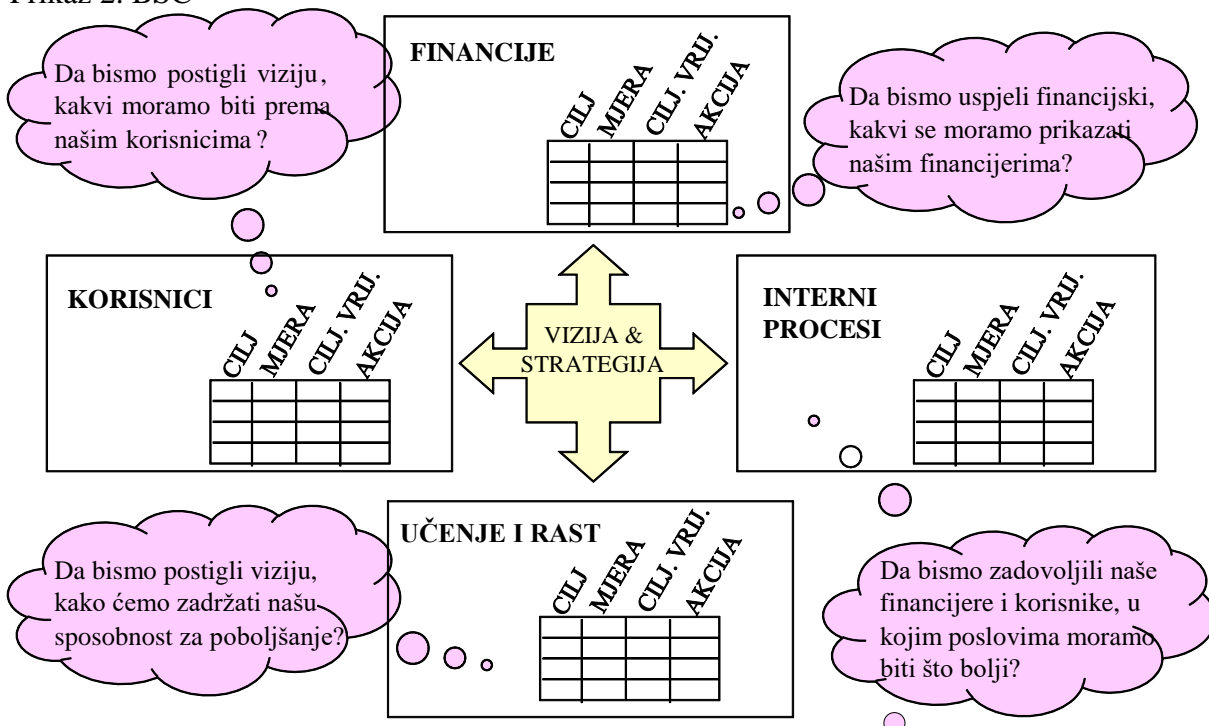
Prikaz 2. BSC

Da bismo postigli viziju, kakvi moramo biti prema našim korisnicima ?

FINANCIJE

CILJ MJERA CILJ. VRIJ. AKCIJA

| | | | |
|---|---|---|---|
| | | | |
| | | | |
| | | | |

Da bismo uspjeli financijski, kakvi se moramo prikazati našim financijerima?

KORISNICI

CILJ MJERA CILJ. VRIJ. AKCIJA

| | | | |
|---|---|---|---|
| | | | |
| | | | |
| | | | |

VIZIJA & STRATEGIJA

INTERNI PROCESI

CILJ MJERA CILJ. VRIJ. AKCIJA

| | | | |
|---|---|---|---|
| | | | |
| | | | |
| | | | |

UČENJE I RAST

CILJ MJERA CILJ. VRIJ. AKCIJA

| | | | |
|---|---|---|---|
| | | | |
| | | | |
| | | | |

Da bismo postigli viziju, kako ćemo zadržati našu sposobnost za poboljšanje?

Da bismo zadovoljili naše financijere i korisnike, u kojim poslovima moramo biti što bolji?